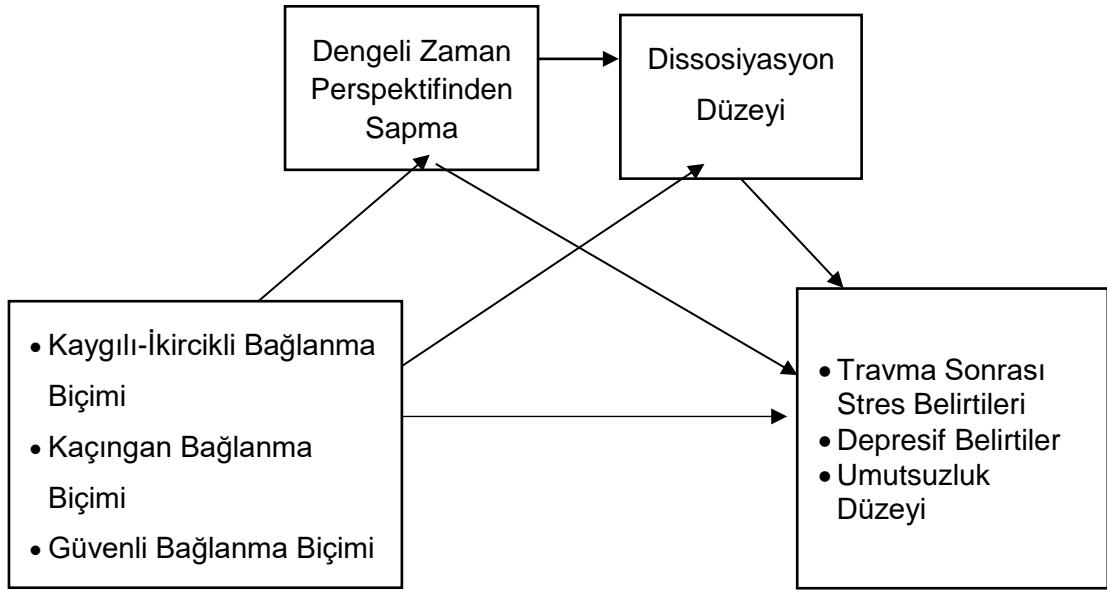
Dengeli Zaman Perspektifinden Sapma

Dissosiyasyon Düzeyi

• Kaygılı-İkircikli Bağlanma Biçimi
• Kaçıngan Bağlanma Biçimi
• Güvenli Bağlanma Biçimi

• Travma Sonrası Stres Belirtileri
• Depresif Belirtiler
• Umutsuzluk Düzeyi